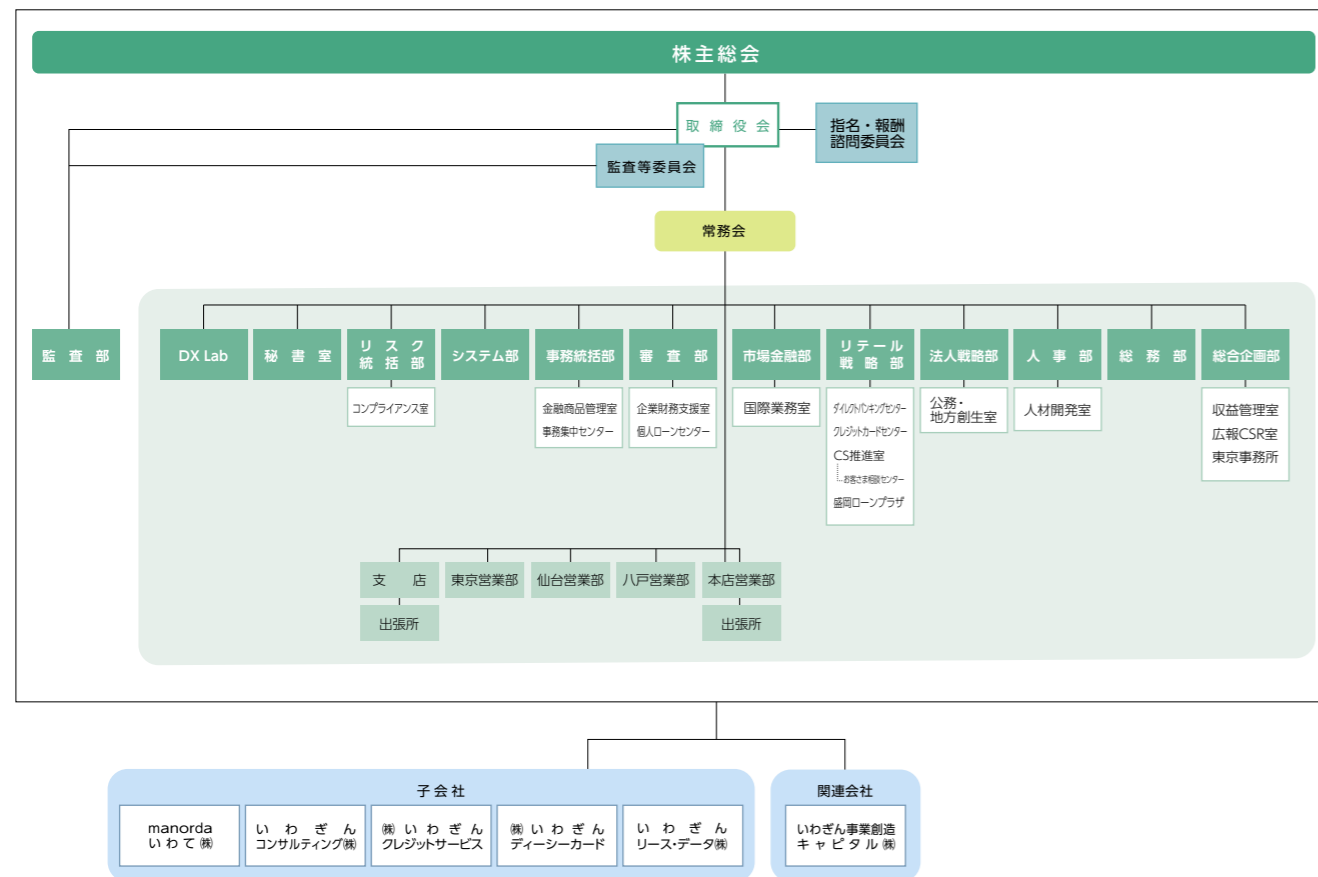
株主総会

取締役会

指名・報酬
諮問委員会

監査等委員会

常務会

監査部

DX Lab

秘書室

リスク
統括部

コンプライアンス室

システム部

事務統括部

金融商品管理室
事務集中センター

審査部

企業財務支援室
個人ローンセンター

市場金融部

国際業務室

リテール
戦略部

ダイレクトバンキングセンター
クレジットカードセンター
CS推進室
お客さま相談センター
盛岡ローンプラザ

法人戦略部

公務・
地方創生室

人事部

人材開発室

総務部

総合企画部

収益管理室
広報CSR室
東京事務所

支店

出張所

東京営業部

仙台営業部

八戸営業部

本店営業部

出張所

子会社

manorda
いわて㈱

いわぎん
コンサルティング㈱

㈱いわぎん
クレジットサービス

㈱いわぎん
ディーシーカード

いわぎん
リース・データ㈱

関連会社

いわぎん事業創造
キャピタル㈱